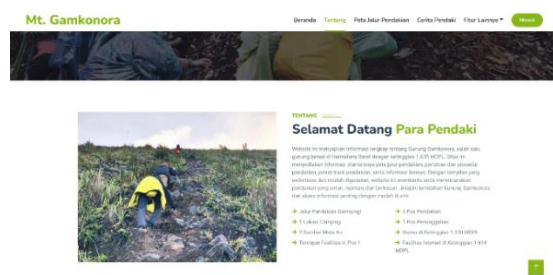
Mt. Gamkonora

Beranda Tentang Peta Jalur Pendakian Cerita Pendaki Fitur Lainnya Masuk

TENTANG

Selamat Datang Para Pendaki

Website ini merupakan informasi lengkap tentang Gunung Gamkonora, salah satu gunung berapi di Halmahera Barat dengan ketinggian 1.635 MDPL. Situs ini menyediakan informasi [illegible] pendakian, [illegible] pendaki, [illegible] serta informasi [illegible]. Dengan tampilan yang sederhana dan mudah digunakan, website ini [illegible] pendakian yang aman, nyaman dan berkesan. Jelajahi keindahan Gunung Gamkonora dan akses informasi penting dengan mudah di sini.

→ Jalur Pendakian Gamsungi
→ 1 Lokasi Camping
→ 1 Sumber Mata Air
→ Terdapat Fasilitas di Pos 1
→ 5 Pos Pendakian
→ 1 Pos Peristirahatan
→ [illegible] di Ketinggian 1.331 MDPL
→ Fasilitas Internet di Ketinggian 1.614 MDPL